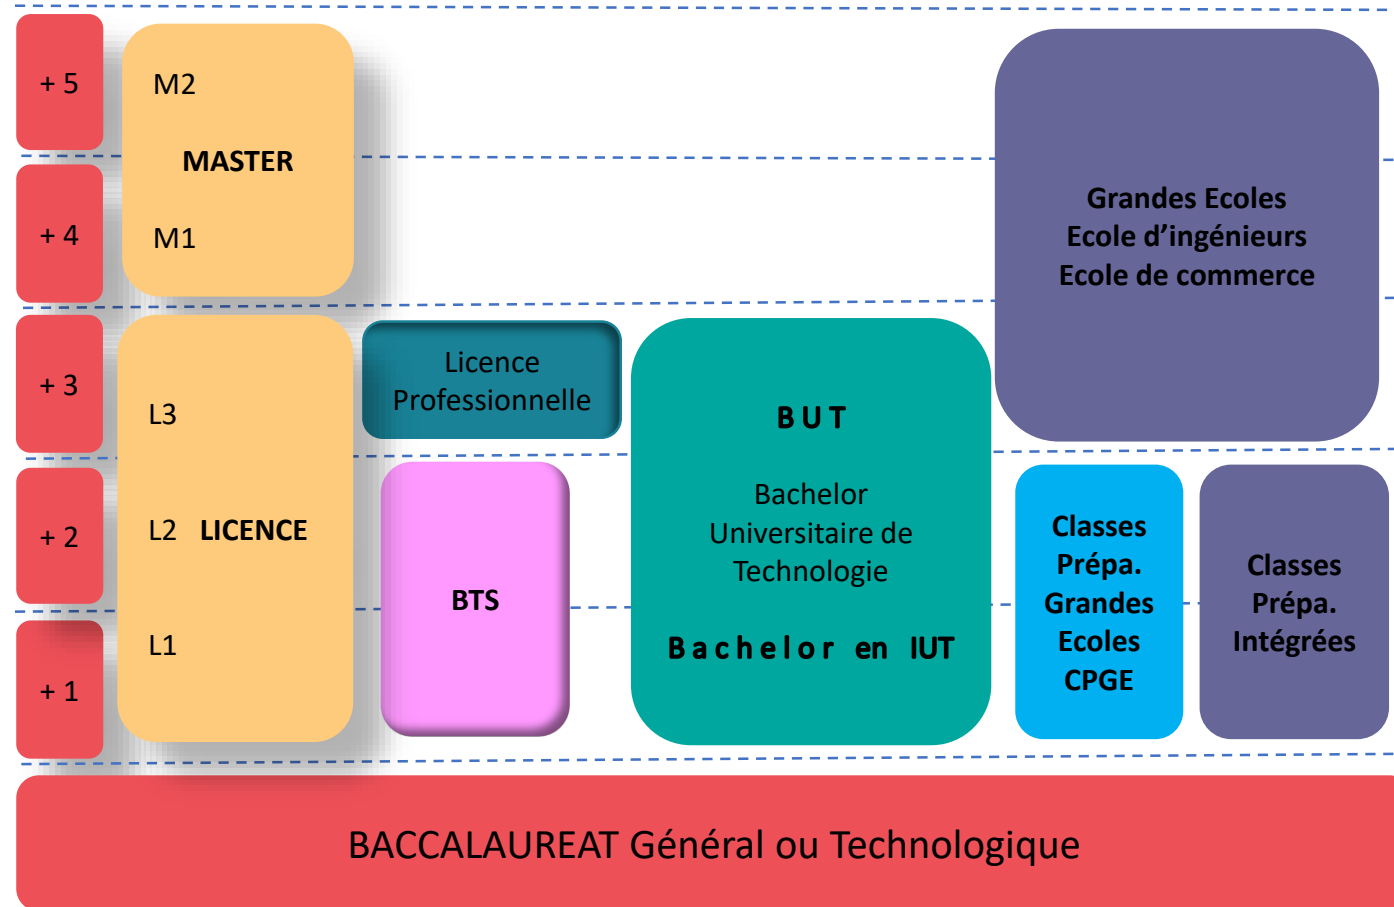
+ 5

M2

MASTER

M1

+ 4

Grandes Ecoles
Ecole d’ingénieurs
Ecole de commerce

+ 3

L3

Licence Professionnelle

BUT

Bachelor Universitaire de Technologie

Bachelor en IUT

+ 2

L2 LICENCE

BTS

Classes Prépa. Grandes Ecoles CPGE

Classes Prépa. Intégrées

+ 1

L1

BACCALAUREAT Général ou Technologique